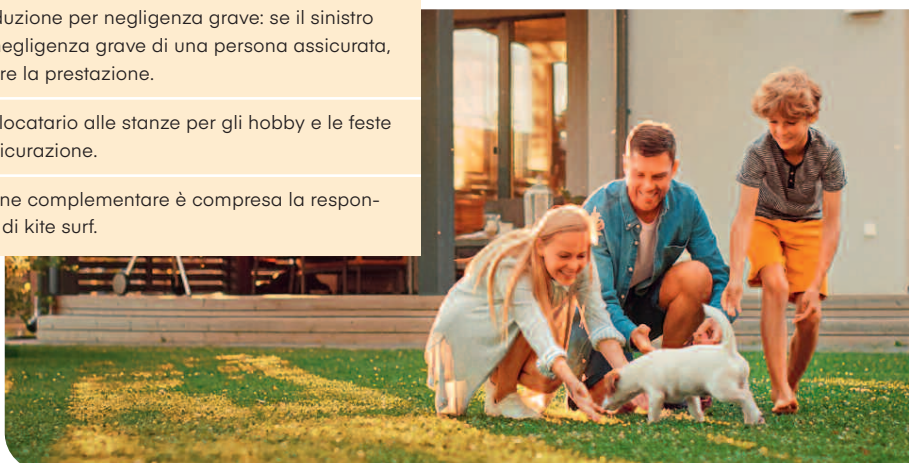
luzione per negligenza grave: se il sinistro egligenza grave di una persona assicurata, re la prestazione.

locatario alle stanze per gli hobby e le feste icurazione.

ne complementare è compresa la respon- di kite surf.